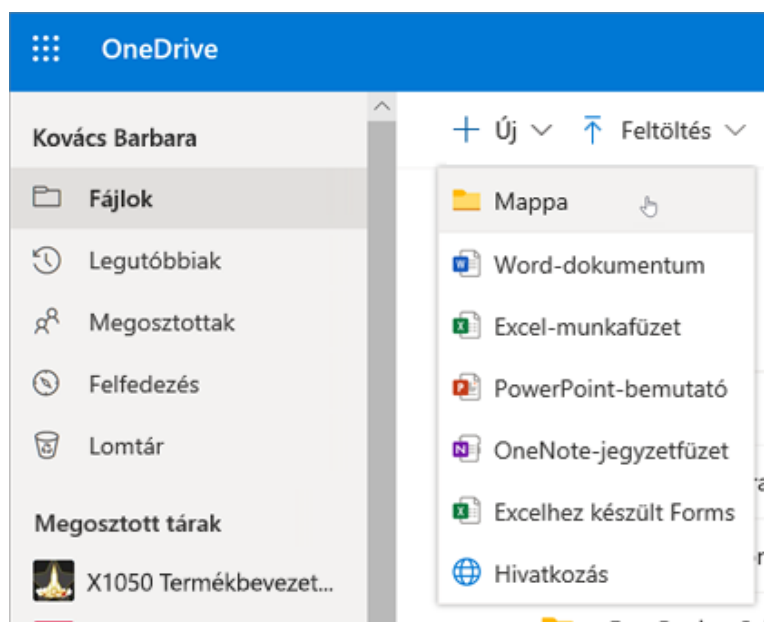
OneDrive

Kovács Barbara

Fájlok

Legutóbbiak

Megosztottak

Felfedezés

Lomtár

Megosztott tárak

X1050 Termékbevezet...

Új

Feltöltés

Mappa

Word-dokumentum

Excel-munkafüzet

PowerPoint-bemutató

OneNote-jegyzetfüzet

Excelhez készült Forms

Hivatkozás